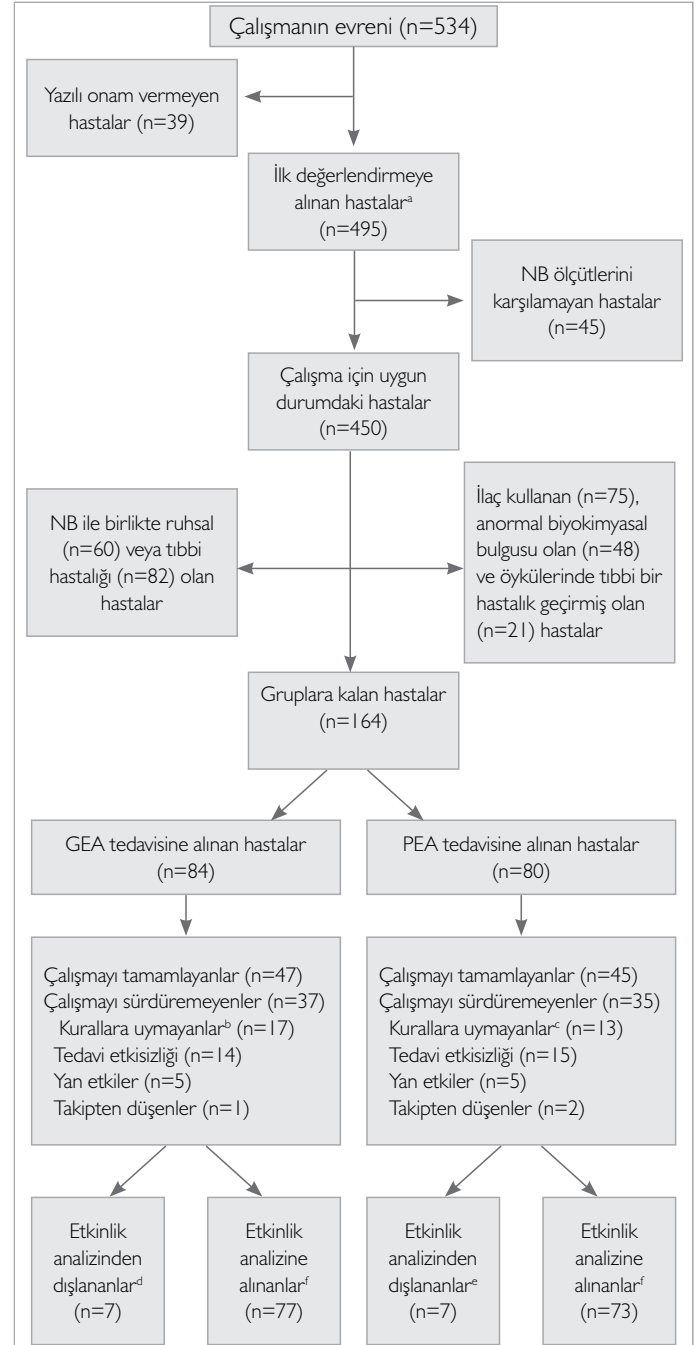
Çalışmanın evreni (n=534)

Yazılı onam vermeyen hastalar (n=39)

İlk değerlendirmeye alınan hastalar$^{a}$ (n=495)

NB ölçütlerini karşılamayan hastalar (n=45)

Çalışma için uygun durumdaki hastalar (n=450)

NB ile birlikte ruhsal (n=60) veya tıbbi hastalığı (n=82) olan hastalar

İlaç kullanan (n=75), anormal biyokimyasal bulgusu olan (n=48) ve öykülerinde tıbbi bir hastalık geçirmiş olan (n=21) hastalar

Gruplara kalan hastalar (n=164)

GEA tedavisine alınan hastalar (n=84)

PEA tedavisine alınan hastalar (n=80)

Çalışmayı tamamlayanlar (n=47)
Çalışmayı sürdüremeyenler (n=37)
Kurallara uymayanlar$^{b}$ (n=17)
Tedavi etkisizliği (n=14)
Yan etkiler (n=5)
Takipten düşenler (n=1)

Çalışmayı tamamlayanlar (n=45)
Çalışmayı sürdüremeyenler (n=35)
Kurallara uymayanlar$^{c}$ (n=13)
Tedavi etkisizliği (n=15)
Yan etkiler (n=5)
Takipten düşenler (n=2)

Etkinlik analizinden dışlananlar$^{d}$ (n=7)

Etkinlik analizine alınanlar$^{f}$ (n=77)

Etkinlik analizinden dışlananlar$^{e}$ (n=7)

Etkinlik analizine alınanlar$^{f}$ (n=73)